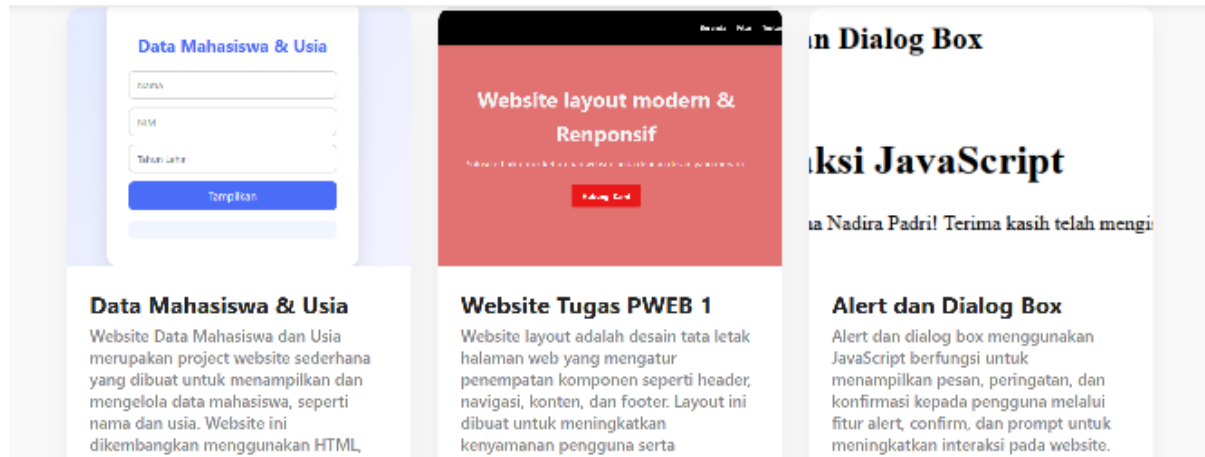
Data Mahasiswa & Usia

Nama

NIM

Tahun Lahir

Tampilkan

Beranda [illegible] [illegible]

Website layout modern & Renponsif

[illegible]

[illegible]

n Dialog Box

ksi JavaScript

a Nadira Padri! Terima kasih telah mengi

Data Mahasiswa & Usia

Website Data Mahasiswa dan Usia merupakan project website sederhana yang dibuat untuk menampilkan dan mengelola data mahasiswa, seperti nama dan usia. Website ini dikembangkan menggunakan HTML,

Website Tugas PWEB 1

Website layout adalah desain tata letak halaman web yang mengatur penempatan komponen seperti header, navigasi, konten, dan footer. Layout ini dibuat untuk meningkatkan kenyamanan pengguna serta

Alert dan Dialog Box

Alert dan dialog box menggunakan JavaScript berfungsi untuk menampilkan pesan, peringatan, dan konfirmasi kepada pengguna melalui fitur alert, confirm, dan prompt untuk meningkatkan interaksi pada website.